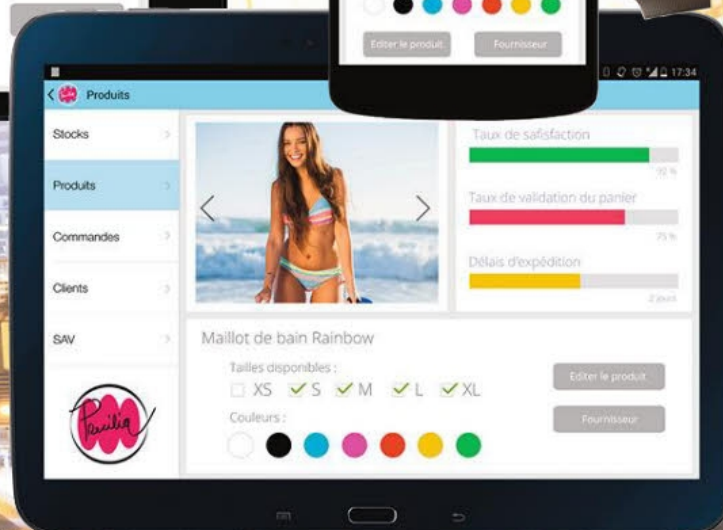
Editer le produit
Fournisseur

17:34

Produits

Stocks
Produits
Commandes
Clients
SAV

Paulia

Taux de satisfaction
92 %
Taux de validation du panier
75 %
Délais d'expédition
2 jours

Maillot de bain Rainbow
Tailles disponibles :
XS S M L XL
Couleurs :

Editer le produit
Fournisseur